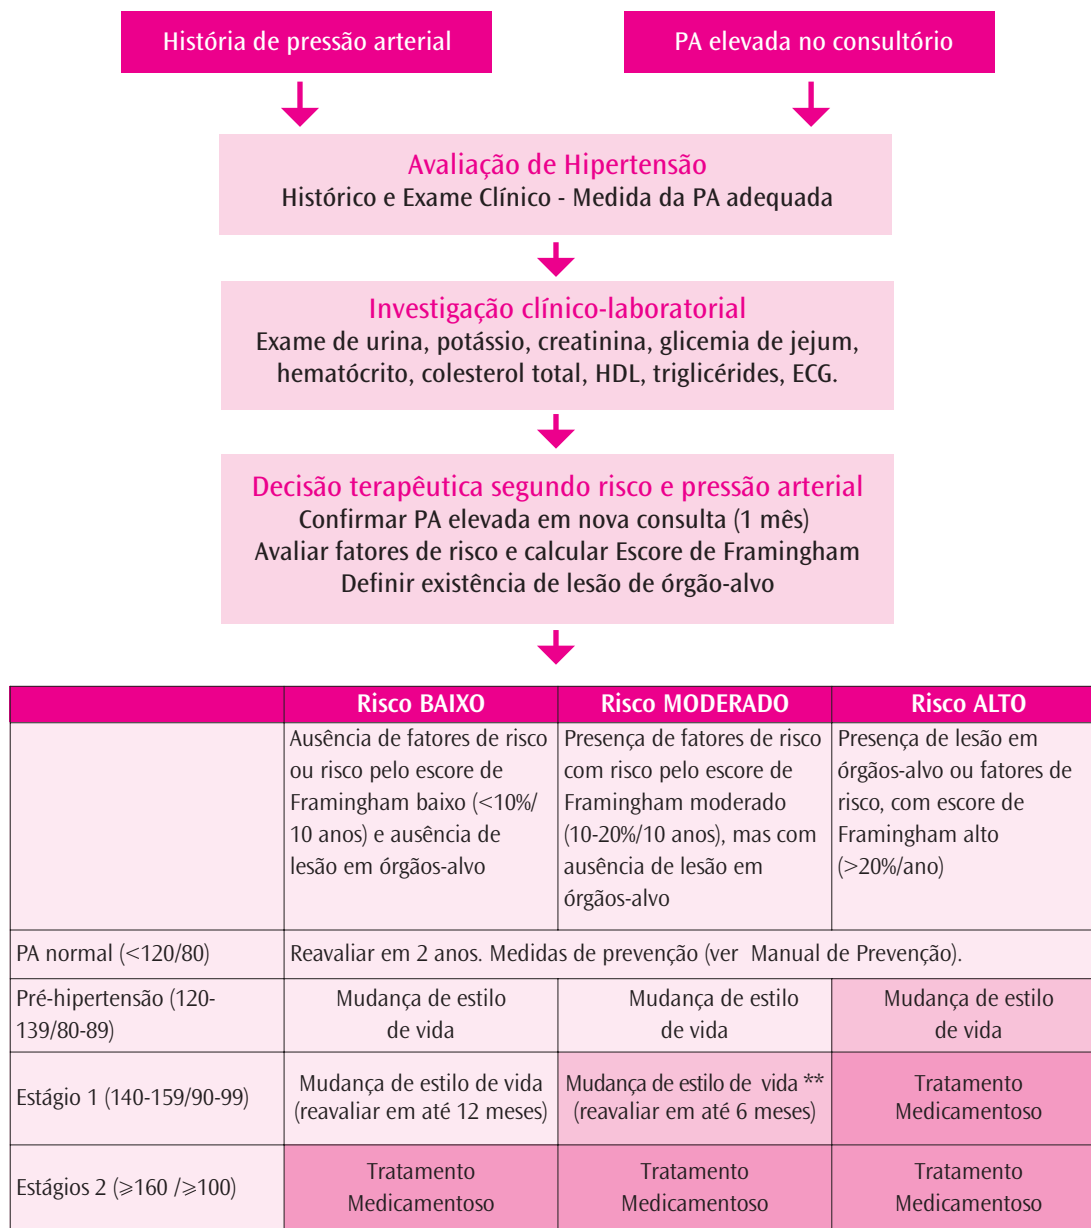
História de pressão arterial

PA elevada no consultório

Avaliação de Hipertensão
Histórico e Exame Clínico - Medida da PA adequada

Investigação clínico-laboratorial
Exame de urina, potássio, creatinina, glicemia de jejum, hematócrito, colesterol total, HDL, triglicérides, ECG.

Decisão terapêutica segundo risco e pressão arterial
Confirmar PA elevada em nova consulta (1 mês)
Avaliar fatores de risco e calcular Escore de Framingham
Definir existência de lesão de órgão-alvo

| | Risco BAIXO | Risco MODERADO | Risco ALTO |
|---|---|---|---|
| | Ausência de fatores de risco ou risco pelo escore de Framingham baixo (<10%/ 10 anos) e ausência de lesão em órgãos-alvo | Presença de fatores de risco com risco pelo escore de Framingham moderado (10-20%/10 anos), mas com ausência de lesão em órgãos-alvo | Presença de lesão em órgãos-alvo ou fatores de risco, com escore de Framingham alto (>20%/ano) |
| PA normal (<120/80) | Reavaliar em 2 anos. Medidas de prevenção (ver Manual de Prevenção). | | |
| Pré-hipertensão (120-139/80-89) | Mudança de estilo de vida | Mudança de estilo de vida | Mudança de estilo de vida |
| Estágio 1 (140-159/90-99) | Mudança de estilo de vida (reavaliar em até 12 meses) | Mudança de estilo de vida ** (reavaliar em até 6 meses) | Tratamento Medicamentoso |
| Estágios 2 (⩾160 /⩾100) | Tratamento Medicamentoso | Tratamento Medicamentoso | Tratamento Medicamentoso |